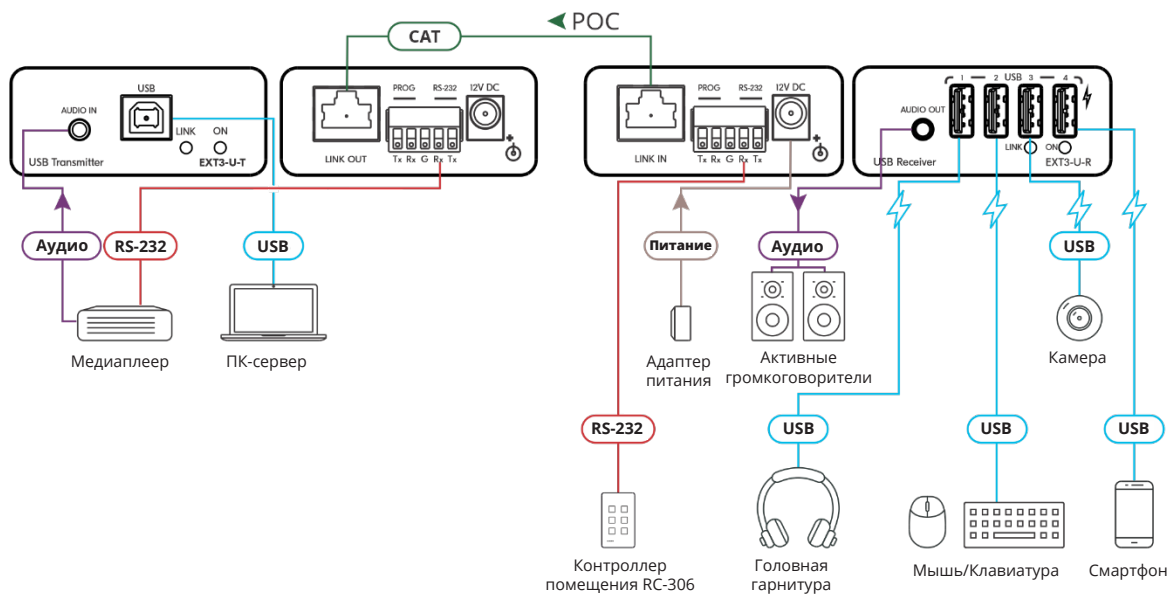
POC

CAT

AUDIO IN
USB
LINK
ON
USB Transmitter
EXT3-U-T

PROG
RS-232
12V DC
LINK OUT
Tx Rx G Rx Tx

PROG
RS-232
12V DC
LINK IN
Tx Rx G Rx Tx

AUDIO OUT
1 2 USB 3 4
LINK
ON
USB Receiver
EXT3-U-R

Аудио
RS-232
USB

Медиаплеер
ПК-сервер

Питание
Аудио
USB

Адаптер питания
Активные громкоговорители
Камера

RS-232
USB
USB
USB

Контроллер помещения RC-306
Головная гарнитура
Мышь/Клавиатура
Смартфон